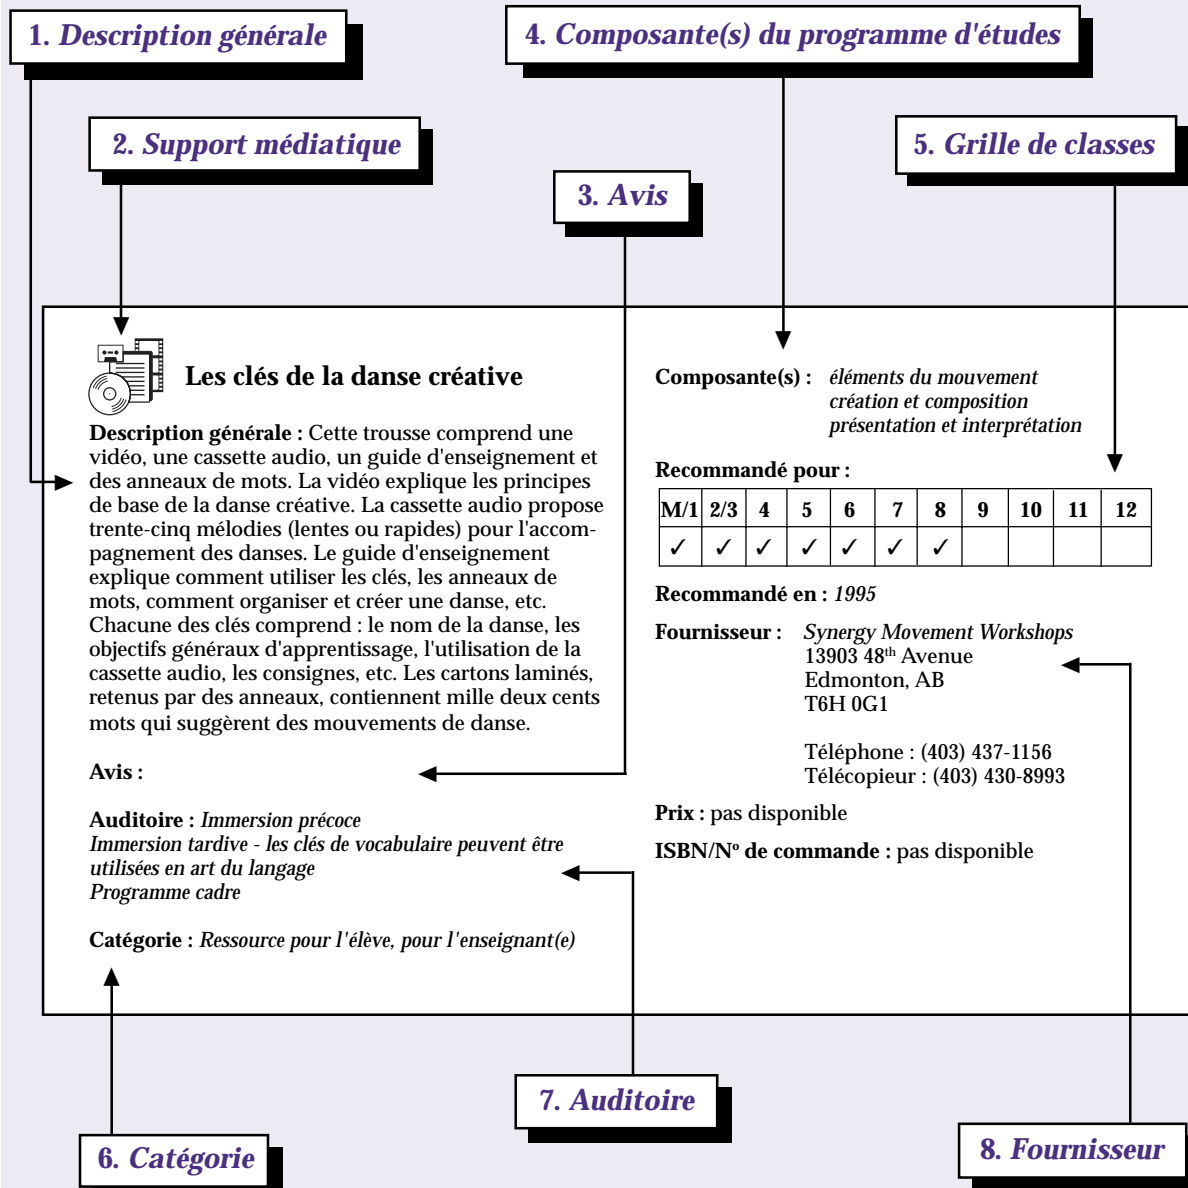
1. Description générale

4. Composante(s) du programme d'études

2. Support médiatique

5. Grille de classes

3. Avis

Les clés de la danse créative

Description générale : Cette trousse comprend une vidéo, une cassette audio, un guide d'enseignement et des anneaux de mots. La vidéo explique les principes de base de la danse créative. La cassette audio propose trente-cinq mélodies (lentes ou rapides) pour l'accompagnement des danses. Le guide d'enseignement explique comment utiliser les clés, les anneaux de mots, comment organiser et créer une danse, etc. Chacune des clés comprend : le nom de la danse, les objectifs généraux d'apprentissage, l'utilisation de la cassette audio, les consignes, etc. Les cartons laminés, retenus par des anneaux, contiennent mille deux cents mots qui suggèrent des mouvements de danse.

Avis :

Auditoire : Immersion précoce
Immersion tardive - les clés de vocabulaire peuvent être utilisées en art du langage
Programme cadre

Catégorie : Ressource pour l'élève, pour l'enseignant(e)

Composante(s) : éléments du mouvement
création et composition
présentation et interprétation

Recommandé pour :

| M/1 | 2/3 | 4 | 5 | 6 | 7 | 8 | 9 | 10 | 11 | 12 |
|---|---|---|---|---|---|---|---|---|---|---|
| ✓ | ✓ | ✓ | ✓ | ✓ | ✓ | ✓ | | | | |

Recommandé en : 1995

Fournisseur : Synergy Movement Workshops
13903 48$^{th}$ Avenue
Edmonton, AB
T6H 0G1

Téléphone : (403) 437-1156
Télécopieur : (403) 430-8993

Prix : pas disponible

ISBN/N$^{o}$ de commande : pas disponible

7. Auditoire

6. Catégorie

8. Fournisseur